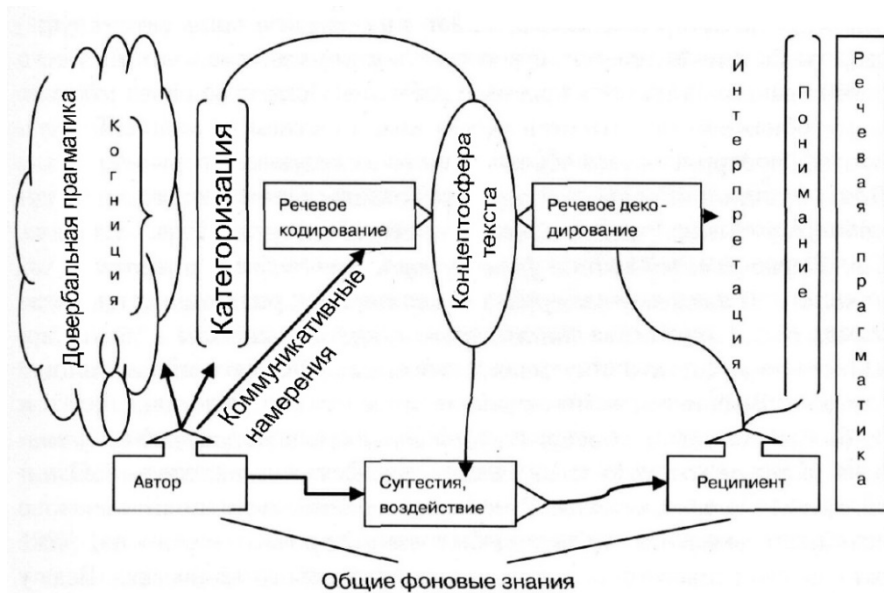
Довербальная прагматика

Когниция

Категоризация

Речевое кодирование

Концептосфера текста

Речевое декодирование

Интерпретация

Понимание

Речевая прагматика

Коммуникативные намерения

Автор

Суггестия, воздействие

Реципиент

Общие фоновые знания